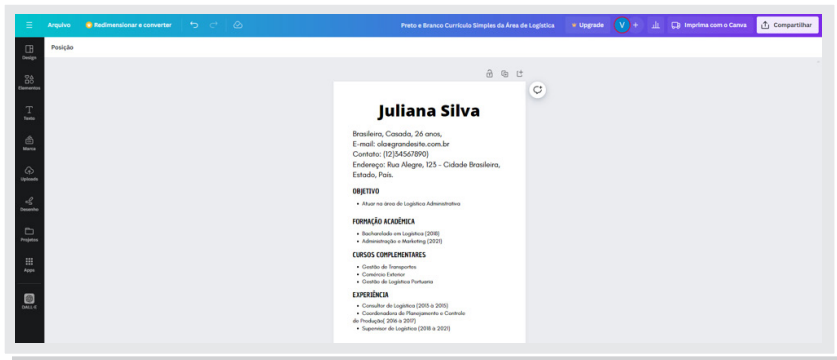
Arquivo Redimensionar e converter Preto e Branco Currículo Simples da Área de Logística Upgrade V + Imprima com o Canva Compartilhar

Design
Elementos
Texto
Marca
Uploads
Desenho
Projetos
Apps
DALL·E

Posição

Juliana Silva

Brasileira, Casada, 26 anos,
E-mail: ola@grandesite.com.br
Contato: (12)34567890
Endereço: Rua Alegre, 123 - Cidade Brasileira, Estado, País.

OBJETIVO

• Atuar na área de Logística Administrativa

FORMAÇÃO ACADÊMICA

• Bacharelado em Logística (2018)
• Administração e Marketing (2021)

CURSOS COMPLEMENTARES

• Gestão de Transportes
• Comércio Exterior
• Gestão de Logística Portuária

EXPERIÊNCIA

• Consultor de Logística (2013 à 2015)
• Coordenadora de Planejamento e Controle de Produção( 2016 à 2017)
• Supervisor de Logística (2018 à 2021)